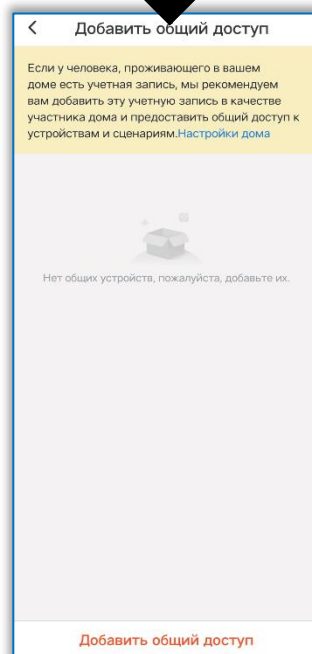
<

Добавить общий доступ

Если у человека, проживающего в вашем доме есть учетная запись, мы рекомендуем вам добавить эту учетную запись в качестве участника дома и предоставить общий доступ к устройствам и сценариям.Настройки дома

Нет общих устройств, пожалуйста, добавьте их.

Добавить общий доступ